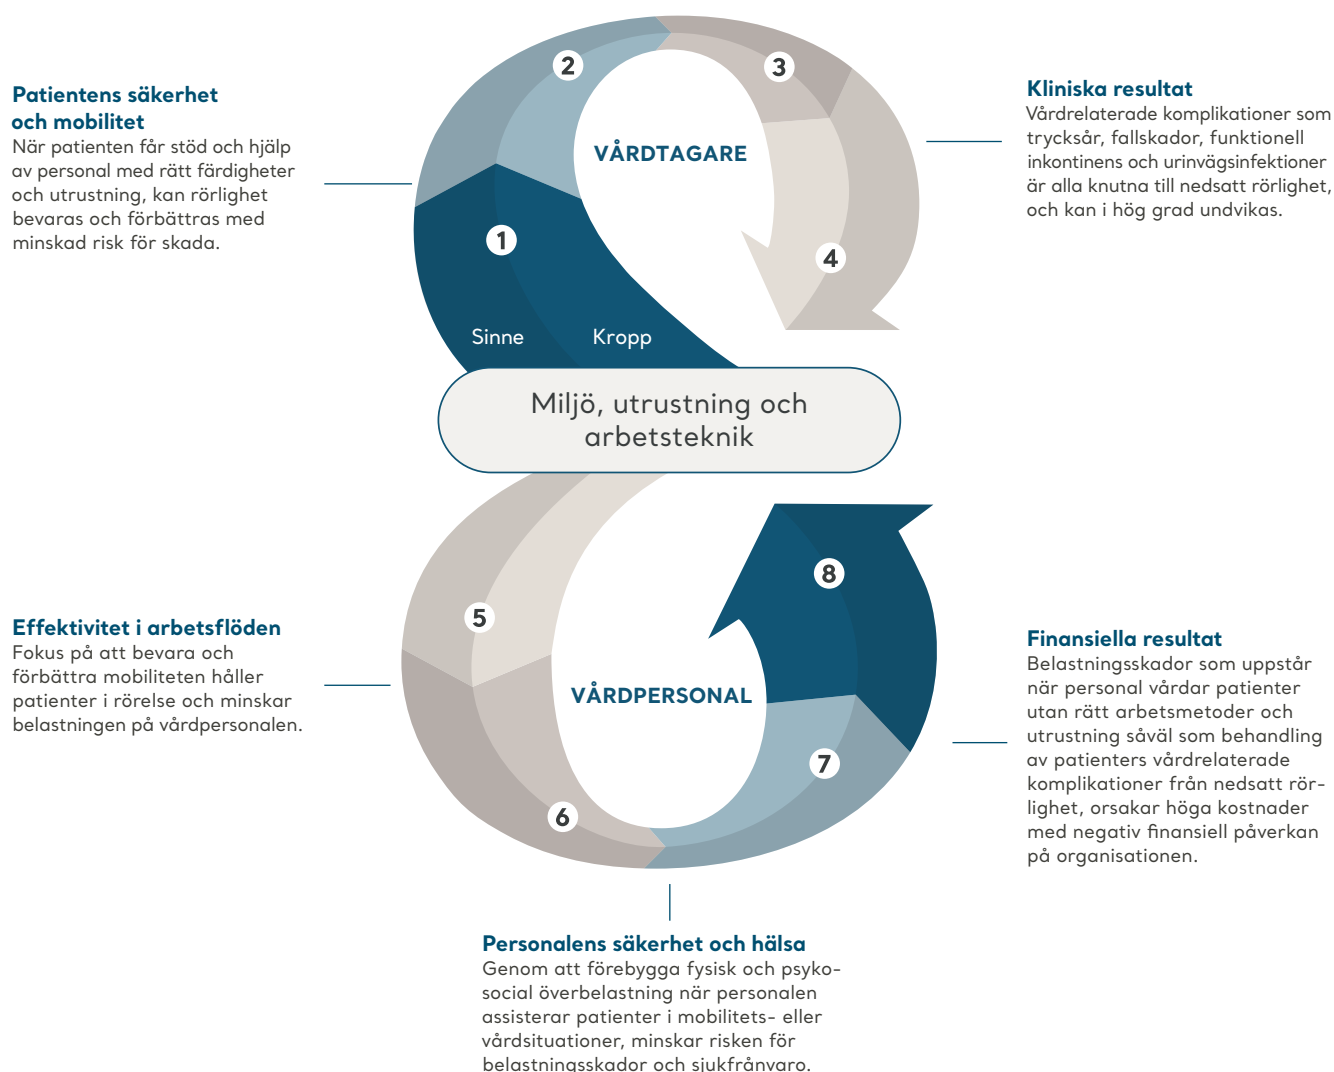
**Patientens säkerhet och mobilitet**
När patienten får stöd och hjälp av personal med rätt färdigheter och utrustning, kan rörlighet bevaras och förbättras med minskad risk för skada.

2

3

VÅRDTAGARE

1

4

Sinne

Kropp

**Kliniska resultat**
Vårdrelaterade komplikationer som trycksår, fallskador, funktionell inkontinens och urinvägsinfektioner är alla knutna till nedsatt rörlighet, och kan i hög grad undvikas.

Miljö, utrustning och arbetsteknik

**Effektivitet i arbetsflöden**
Fokus på att bevara och förbättra mobiliteten håller patienter i rörelse och minskar belastningen på vårdpersonalen.

8

5

VÅRDPERSONAL

7

6

**Finansiella resultat**
Belastningsskador som uppstår när personal vårdar patienter utan rätt arbetsmetoder och utrustning såväl som behandling av patienters vårdrelaterade komplikationer från nedsatt rörlighet, orsakar höga kostnader med negativ finansiell påverkan på organisationen.

**Personalens säkerhet och hälsa**
Genom att förebygga fysisk och psykosocial överbelastning när personalen assisterar patienter i mobilitets- eller vårdsituationer, minskar risken för belastningsskador och sjukfrånvaro.